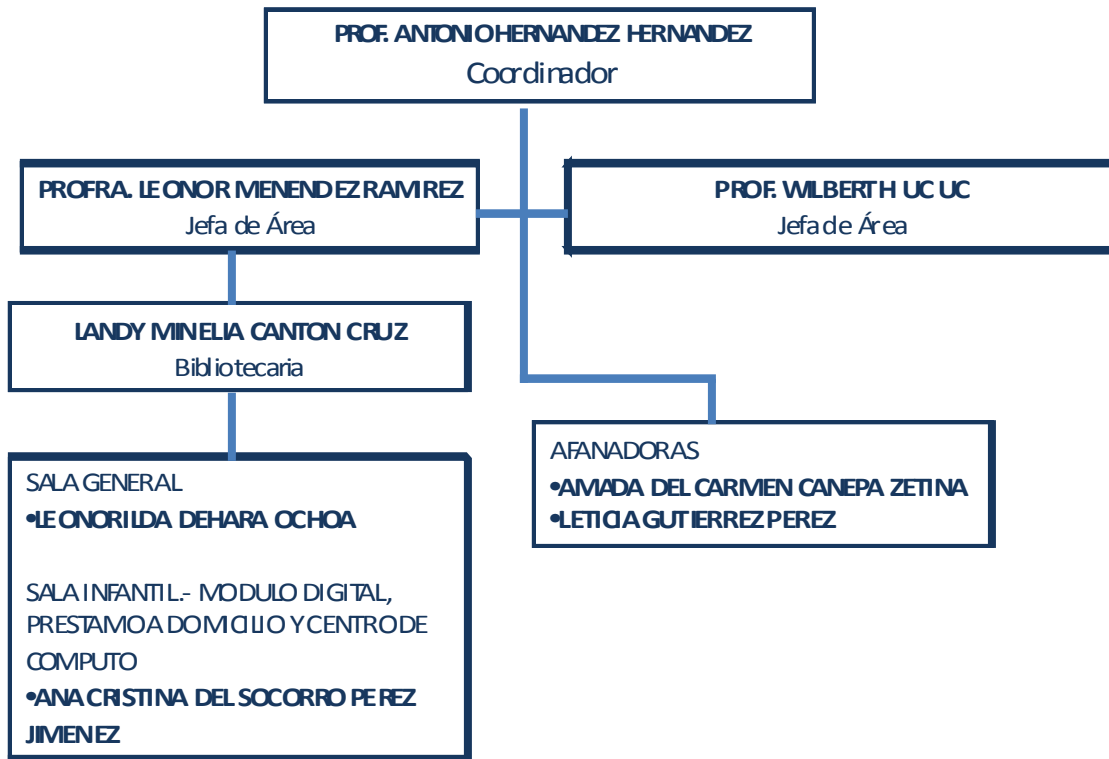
PROF. ANTONIO HERNANDEZ HERNANDEZ
Coordinador

PROFRA. LEONOR MENENDEZ RAMIREZ
Jefa de Área

PROF. WILBERTH UC UC
Jefa de Área

LANDY MINELIA CANTON CRUZ
Bibliotecaria

SALA GENERAL
•LEONORILDA DEHARA OCHOA

SALA INFANTIL.- MODULO DIGITAL, PRESTAMO A DOMICILIO Y CENTRO DE COMPUTO
•ANA CRISTINA DEL SOCORRO PEREZ JIMENEZ

AFANADORAS
•AMADA DEL CARMEN CANEPA ZETINA
•LETICIA GUTIERREZ PEREZ